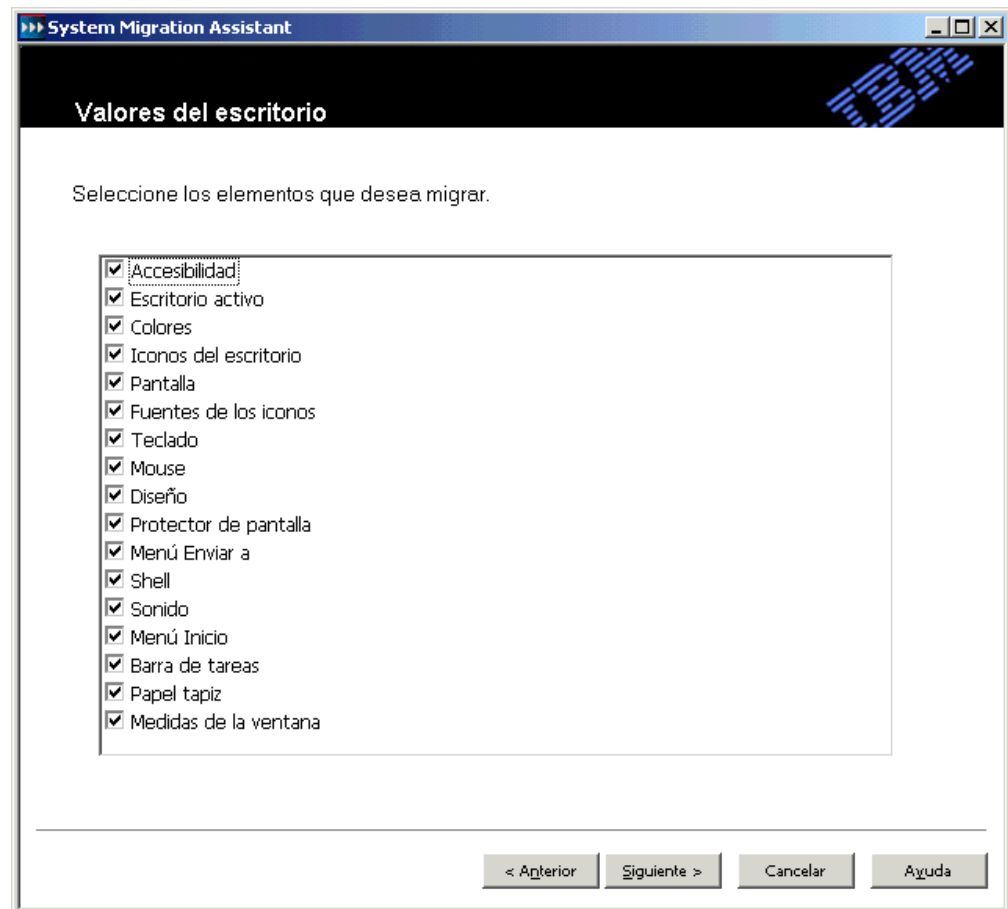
System Migration Assistant

Valores del escritorio

IBM

Seleccione los elementos que desea migrar.

☑ Accesibilidad
☑ Escritorio activo
☑ Colores
☑ Iconos del escritorio
☑ Pantalla
☑ Fuentes de los iconos
☑ Teclado
☑ Mouse
☑ Diseño
☑ Protector de pantalla
☑ Menú Enviar a
☑ Shell
☑ Sonido
☑ Menú Inicio
☑ Barra de tareas
☑ Papel tapiz
☑ Medidas de la ventana

< Anterior | Siguiente > | Cancelar | Ayuda